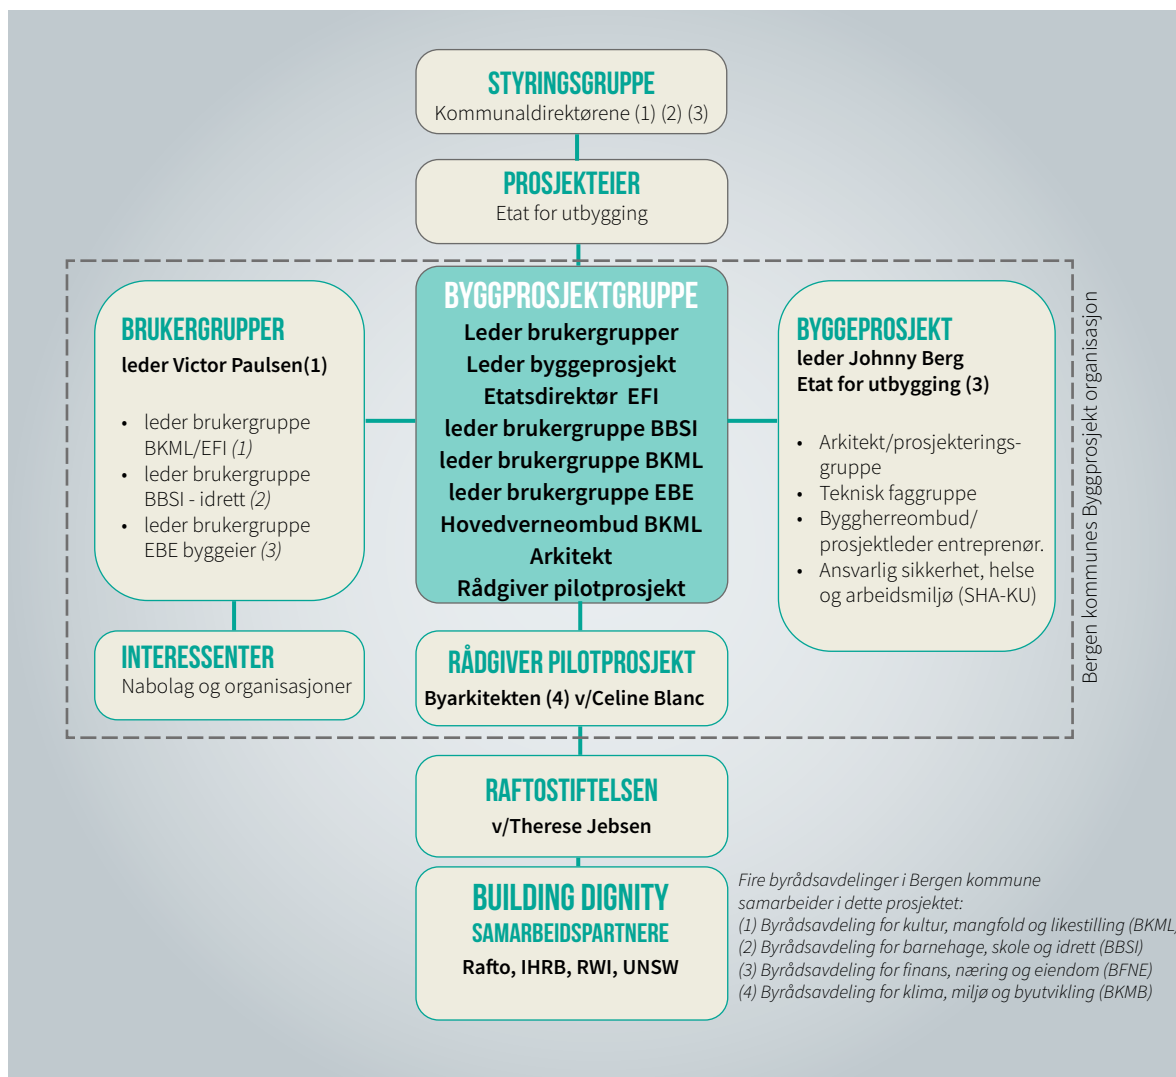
STYRINGSGRUPPE
Kommunaldirektørene (1) (2) (3)

PROSJEKTEIER
Etat for utbygging

BRUKERGRUPPER
leder Victor Paulsen(1)

• leder brukergruppe BKML/EFI *(1)*
• leder brukergruppe BBSI - idrett *(2)*
• leder brukergruppe EBE byggeier *(3)*

BYGGPROSJEKTGRUPPE
Leder brukergrupper
Leder byggeprosjekt
Etatsdirektør EFI
leder brukergruppe BBSI
leder brukergruppe BKML
leder brukergruppe EBE
Hovedverneombud BKML
Arkitekt
Rådgiver pilotprosjekt

BYGGEPROSJEKT
leder Johnny Berg
Etat for utbygging (3)

• Arkitekt/prosjekteringsgruppe
• Teknisk faggruppe
• Byggherreombud/ prosjektleder entreprenør.
• Ansvarlig sikkerhet, helse og arbeidsmiljø (SHA-KU)

Bergen kommunes Byggprosjekt organisasjon

INTERESSENTER
Nabolag og organisasjoner

RÅDGIVER PILOTPROSJEKT
Byarkitekten (4) v/Celine Blanc

RAFTOSTIFTELSEN
v/Therese Jebsen

BUILDING DIGNITY
SAMARBEIDSPARTNERE
Rafto, IHRB, RWI, UNSW

*Fire byrådsavdelinger i Bergen kommune samarbeider i dette prosjektet:*
*(1) Byrådsavdeling for kultur, mangfold og likestilling (BKML)*
*(2) Byrådsavdeling for barnehage, skole og idrett (BBSI)*
*(3) Byrådsavdeling for finans, næring og eiendom (BFNE)*
*(4) Byrådsavdeling for klima, miljø og byutvikling (BKMB)*